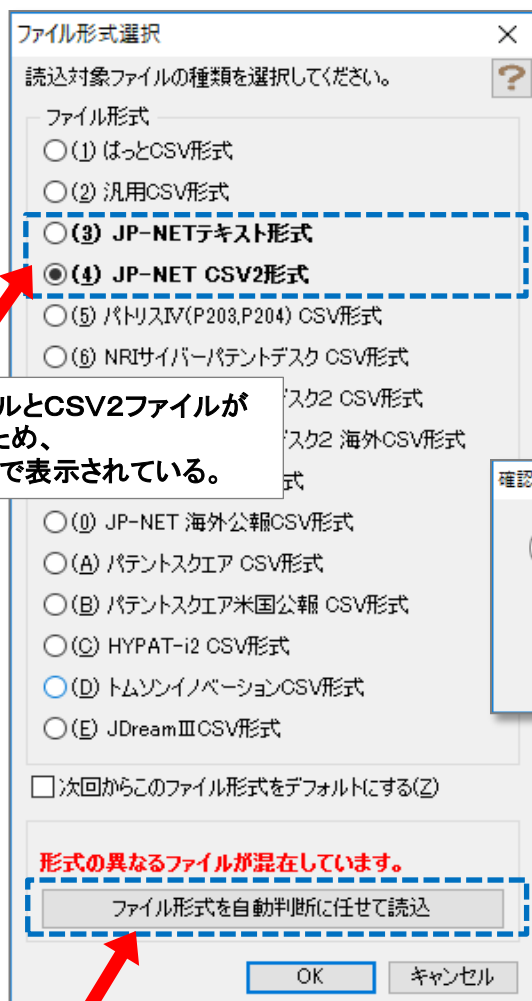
ファイル形式選択
×
読込対象ファイルの種類を選択してください。
?
ファイル形式
○(1) はっとCSV形式
○(2) 汎用CSV形式
○(3) JP-NETテキスト形式
◉(4) JP-NET CSV2形式
○(5) パトリスIV(P203,P204) CSV形式
○(6) NRIサイバーパテントデスク CSV形式
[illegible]スク2 CSV形式
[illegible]スク2 海外CSV形式
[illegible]形式
○(0) JP-NET 海外公報CSV形式
○(A) パテントスクエア CSV形式
○(B) パテントスクエア米国公報 CSV形式
○(C) HYPAT-i2 CSV形式
○(D) トムソンイノベーションCSV形式
○(E) JDreamIII CSV形式
☐次回からこのファイル形式をデフォルトにする(Z)
形式の異なるファイルが混在しています。
ファイル形式を自動判断に任せて読込
OK
キャンセル

ルとCSV2ファイルが
ため、
で表示されている。

確認